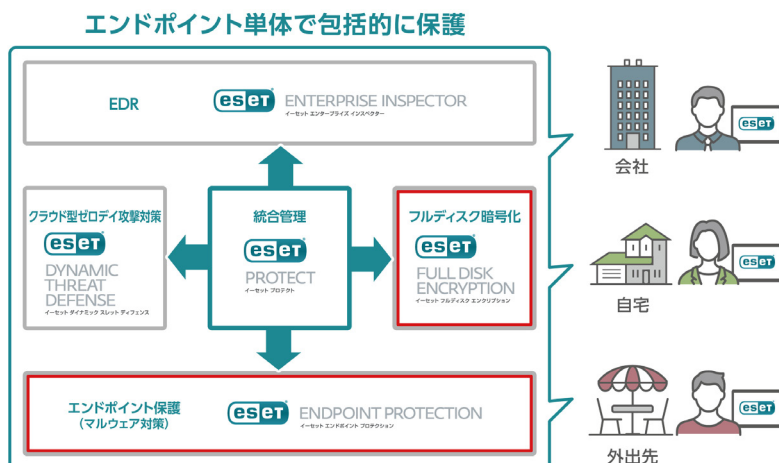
エンドポイント単体で包括的に保護

EDR

ESET ENTERPRISE INSPECTOR
イーセット エンタープライズ インスペクター

クラウド型ゼロデイ攻撃対策

ESET DYNAMIC THREAT DEFENSE
イーセット ダイナミック スレット ディフェンス

統合管理

ESET PROTECT
イーセット プロテクト

フルディスク暗号化

ESET FULL DISK ENCRYPTION
イーセット フルディスク エンクリプション

エンドポイント保護
（マルウェア対策）

ESET ENDPOINT PROTECTION
イーセット エンドポイント プロテクション

ESET
会社

ESET
自宅

ESET
外出先